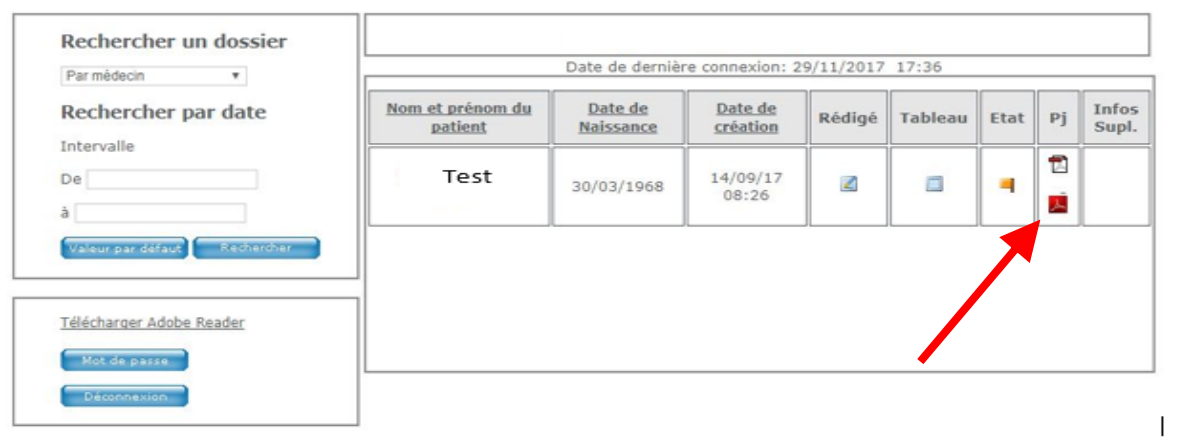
Rechercher un dossier

Par médecin

Rechercher par date

Intervalle

De

à

Valeur par defaut Rechercher

Télécharger Adobe Reader

Mot de passe

Déconnexion

Date de dernière connexion: 29/11/2017 17:36

| Nom et prénom du patient | Date de Naissance | Date de création | Rédigé | Tableau | Etat | Pj | Infos Supl. |
|---|---|---|---|---|---|---|---|
| Test | 30/03/1968 | 14/09/17 08:26 | | | | | |